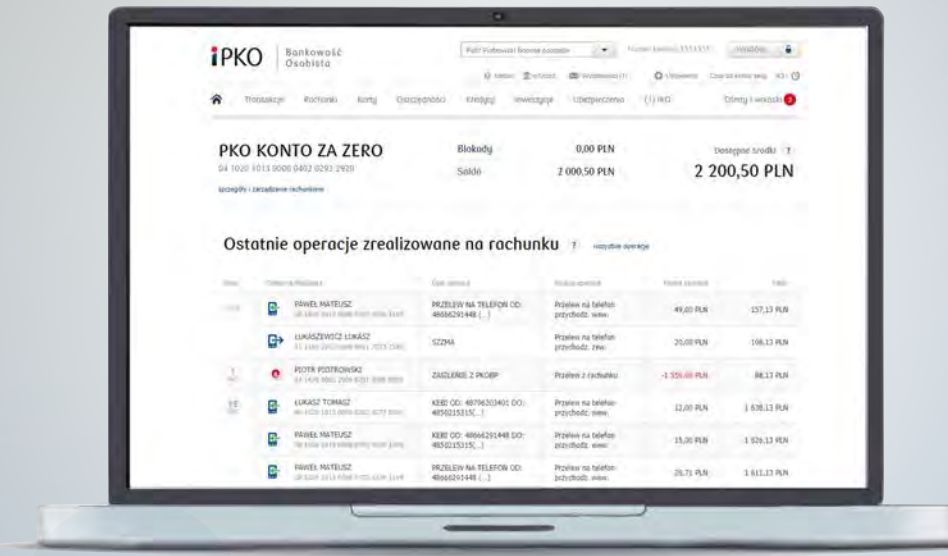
iPKO Bankowość Osobista

Pulpit Wybrany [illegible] Numer klienta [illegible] Wyloguj

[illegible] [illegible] Wiadomości (1) Ustawienia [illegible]

Transakcje Rachunki Karty Oszczędności Kredyty Inwestycje Ubezpieczenia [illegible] iPKO Oferty i wnioski

PKO KONTO ZA ZERO
04 1020 1013 0000 0402 0293 2920
Szczegóły i zarządzanie rachunkiem

Blokady 0,00 PLN
Saldo 2 000,50 PLN

Dostępne środki ?
2 200,50 PLN

Ostatnie operacje zrealizowane na rachunku ? wszystkie operacje

| Data | Odbiorca/Nadawca | Opis operacji | Rodzaj operacji | Kwota operacji | Saldo |
|---|---|---|---|---|---|
| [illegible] | PAWEŁ MATEUSZ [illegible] | PRZELEW NA TELEFON OD: 48666291448 (...) | Przelew na telefon przychodz. wew. | 49,00 PLN | 157,13 PLN |
| | ŁUKASZEWICZ ŁUKASZ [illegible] | SZZMA | Przelew na telefon przychodz. zew. | 20,00 PLN | 106,13 PLN |
| 1 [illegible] | PIOTR PIOTROWSKI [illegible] | ZASILENIE Z PKOBP | Przelew z rachunku | -1 555,00 PLN | 88,13 PLN |
| 12 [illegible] | ŁUKASZ TOMASZ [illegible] | KEBI OD: 48796203401 DO: 4850215315(...) | Przelew na telefon przychodz. wew. | 12,00 PLN | 1 638,13 PLN |
| | PAWEŁ MATEUSZ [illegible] | KEBI OD: 48666291448 DO: 4850215315(...) | Przelew na telefon przychodz. wew. | 15,00 PLN | 1 626,13 PLN |
| | PAWEŁ MATEUSZ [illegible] | PRZELEW NA TELEFON OD: 48666291448 (...) | Przelew na telefon przychodz. wew. | 28,71 PLN | 1 611,13 PLN |